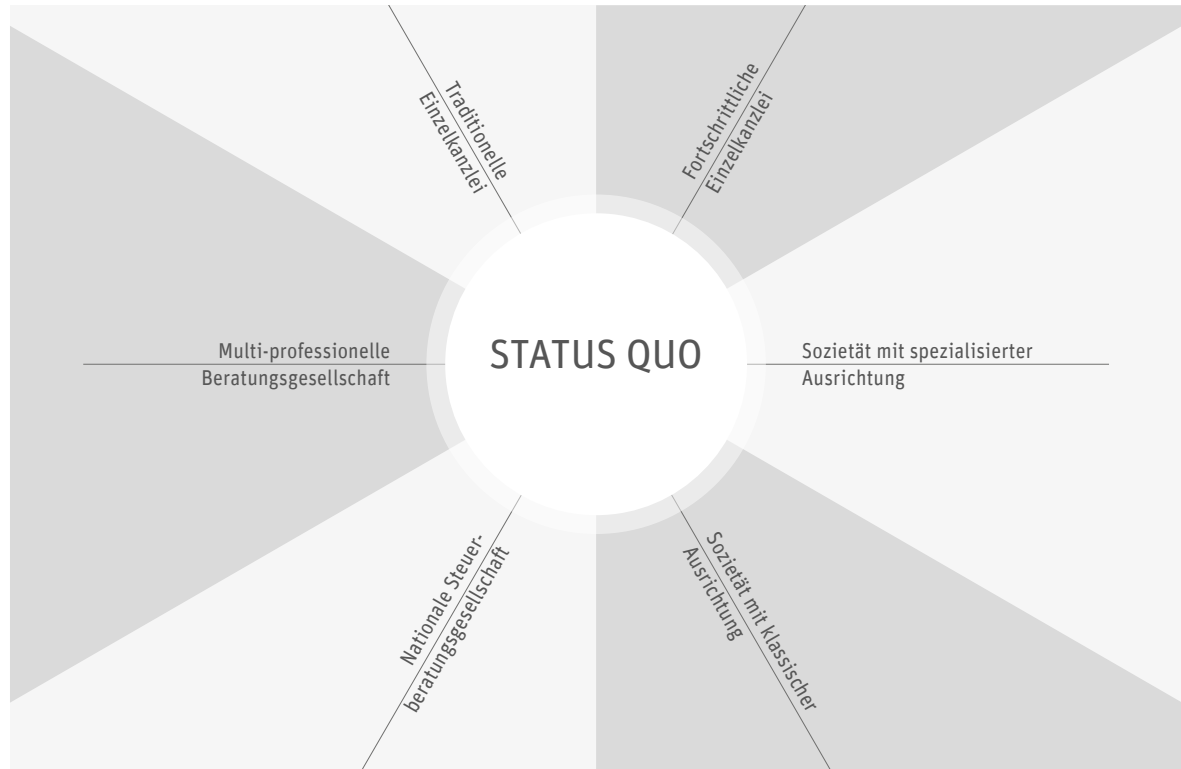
Traditionelle Einzelkanzlei

Fortschrittliche Einzelkanzlei

Multi-professionelle Beratungsgesellschaft

STATUS QUO

Sozietät mit spezialisierter Ausrichtung

Nationale Steuerberatungsgesellschaft

Sozietät mit klassischer Ausrichtung